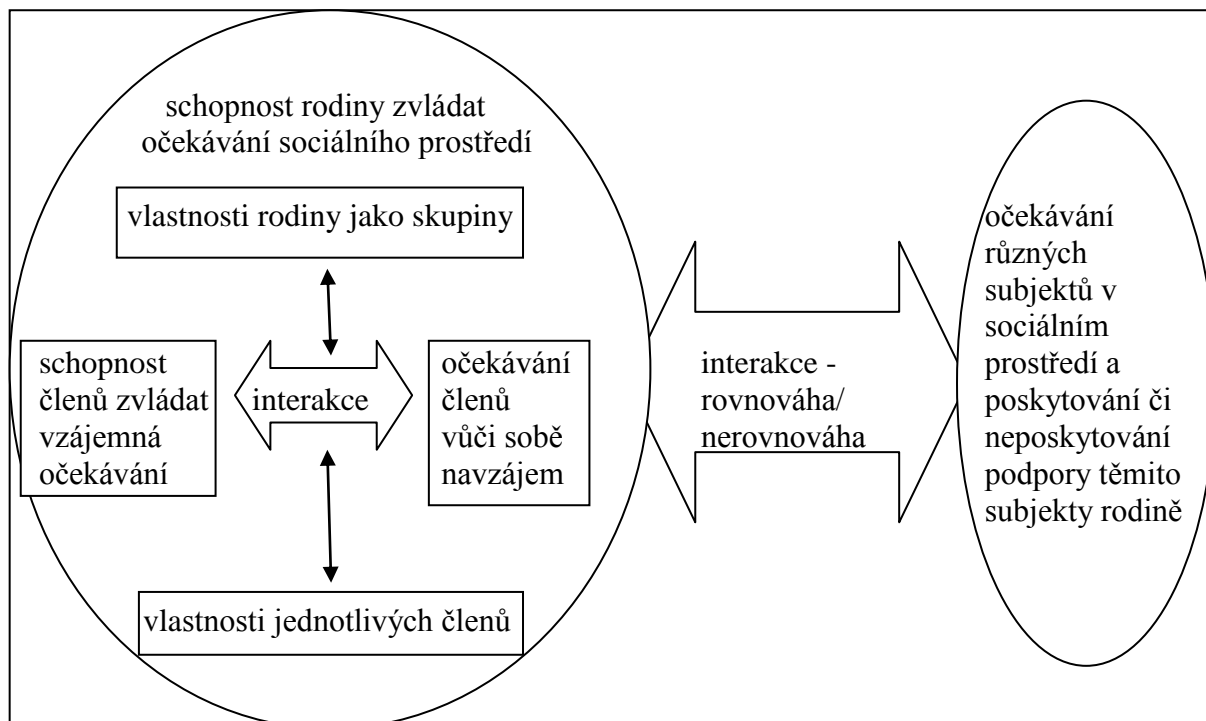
schopnost rodiny zvládat očekávání sociálního prostředí

vlastnosti rodiny jako skupiny

schopnost členů zvládat vzájemná očekávání

interakce

očekávání členů vůči sobě navzájem

vlastnosti jednotlivých členů

interakce - rovnováha/ nerovnováha

očekávání různých subjektů v sociálním prostředí a poskytování či neposkytování podpory těmito subjekty rodině